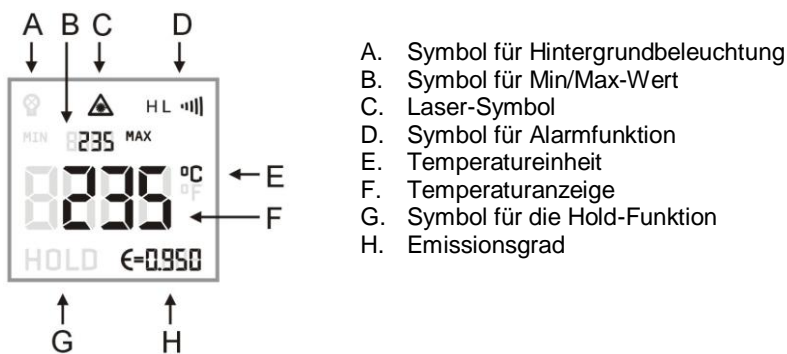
A B C D

H L

MIN 8235 MAX

8235 °C °F

HOLD €=0.950

E

F

G H

A. Symbol für Hintergrundbeleuchtung
B. Symbol für Min/Max-Wert
C. Laser-Symbol
D. Symbol für Alarmfunktion
E. Temperatureinheit
F. Temperaturanzeige
G. Symbol für die Hold-Funktion
H. Emissionsgrad